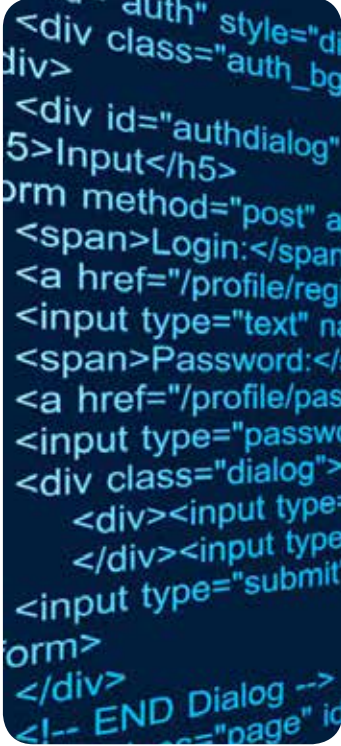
auth" style="di
<div class="auth_bg
div>
<div id="authdialog"
5>Input</h5>
orm method="post" a
<span>Login:</span
<a href="/profile/reg
<input type="text" na
<span>Password:</
<a href="/profile/pas
<input type="passwo
<div class="dialog">
<div><input type=
</div><input type
<input type="submit
orm>
</div>
<!-- END Dialog -->
="page" id